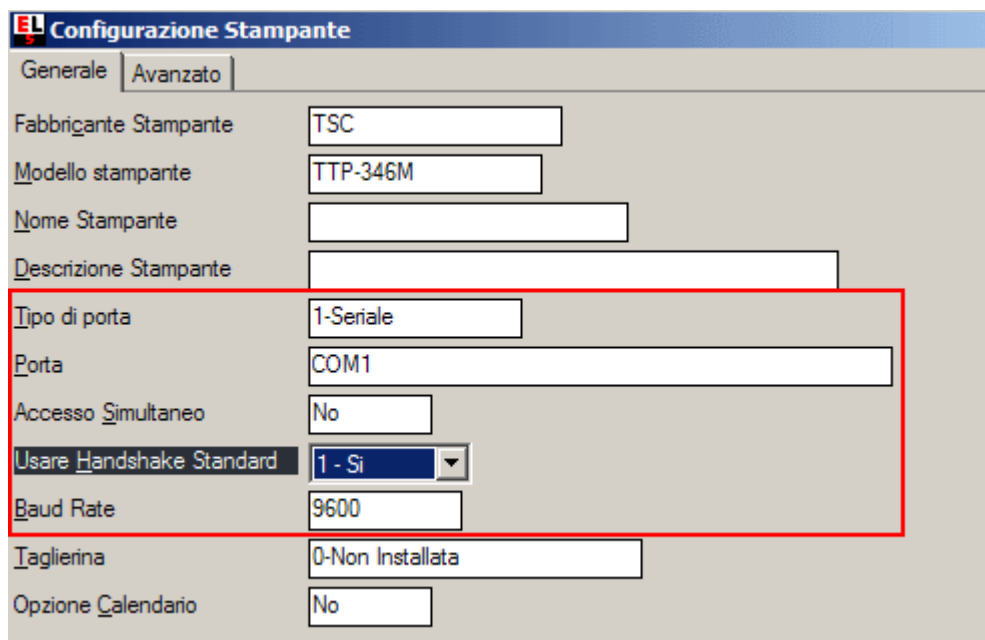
EL Configurazione Stampante

Generale | Avanzato

Fabbricante Stampante | TSC
Modello stampante | TTP-346M
Nome Stampante |
Descrizione Stampante |
Tipo di porta | 1-Seriale
Porta | COM1
Accesso Simultaneo | No
Usare Handshake Standard | 1 - Si
Baud Rate | 9600
Taglierina | 0-Non Installata
Opzione Calendario | No